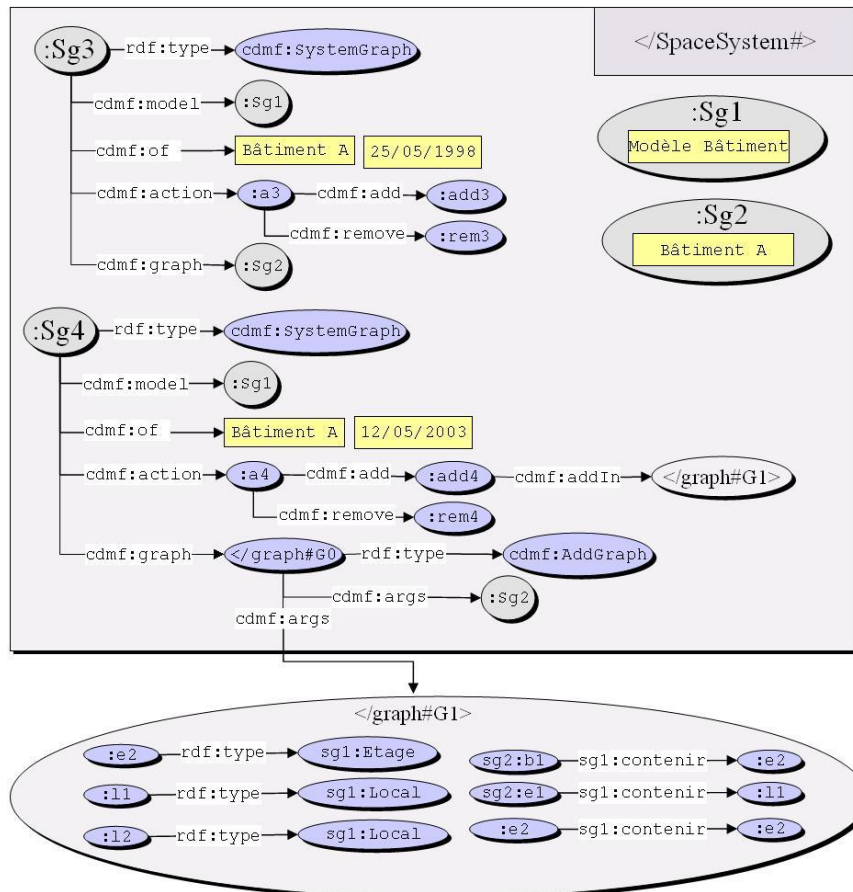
:Sg3 rdf:type cdmf:SystemGraph

cdmf:model :Sg1

cdmf:of Bâtiment A 25/05/1998

cdmf:action :a3 cdmf:add :add3

cdmf:remove :rem3

cdmf:graph :Sg2

</SpaceSystem#>

:Sg1

Modèle Bâtiment

:Sg2

Bâtiment A

:Sg4 rdf:type cdmf:SystemGraph

cdmf:model :Sg1

cdmf:of Bâtiment A 12/05/2003

cdmf:action :a4 cdmf:add :add4 cdmf:addIn </graph#G1>

cdmf:remove :rem4

cdmf:graph </graph#G0 rdf:type cdmf:AddGraph

cdmf:args :Sg2

cdmf:args

</graph#G1>

:e2 rdf:type sg1:Etage

:l1 rdf:type sg1:Local

:l2 rdf:type sg1:Local

sg2:b1 sg1:contenir :e2

sg2:e1 sg1:contenir :l1

:e2 sg1:contenir :e2